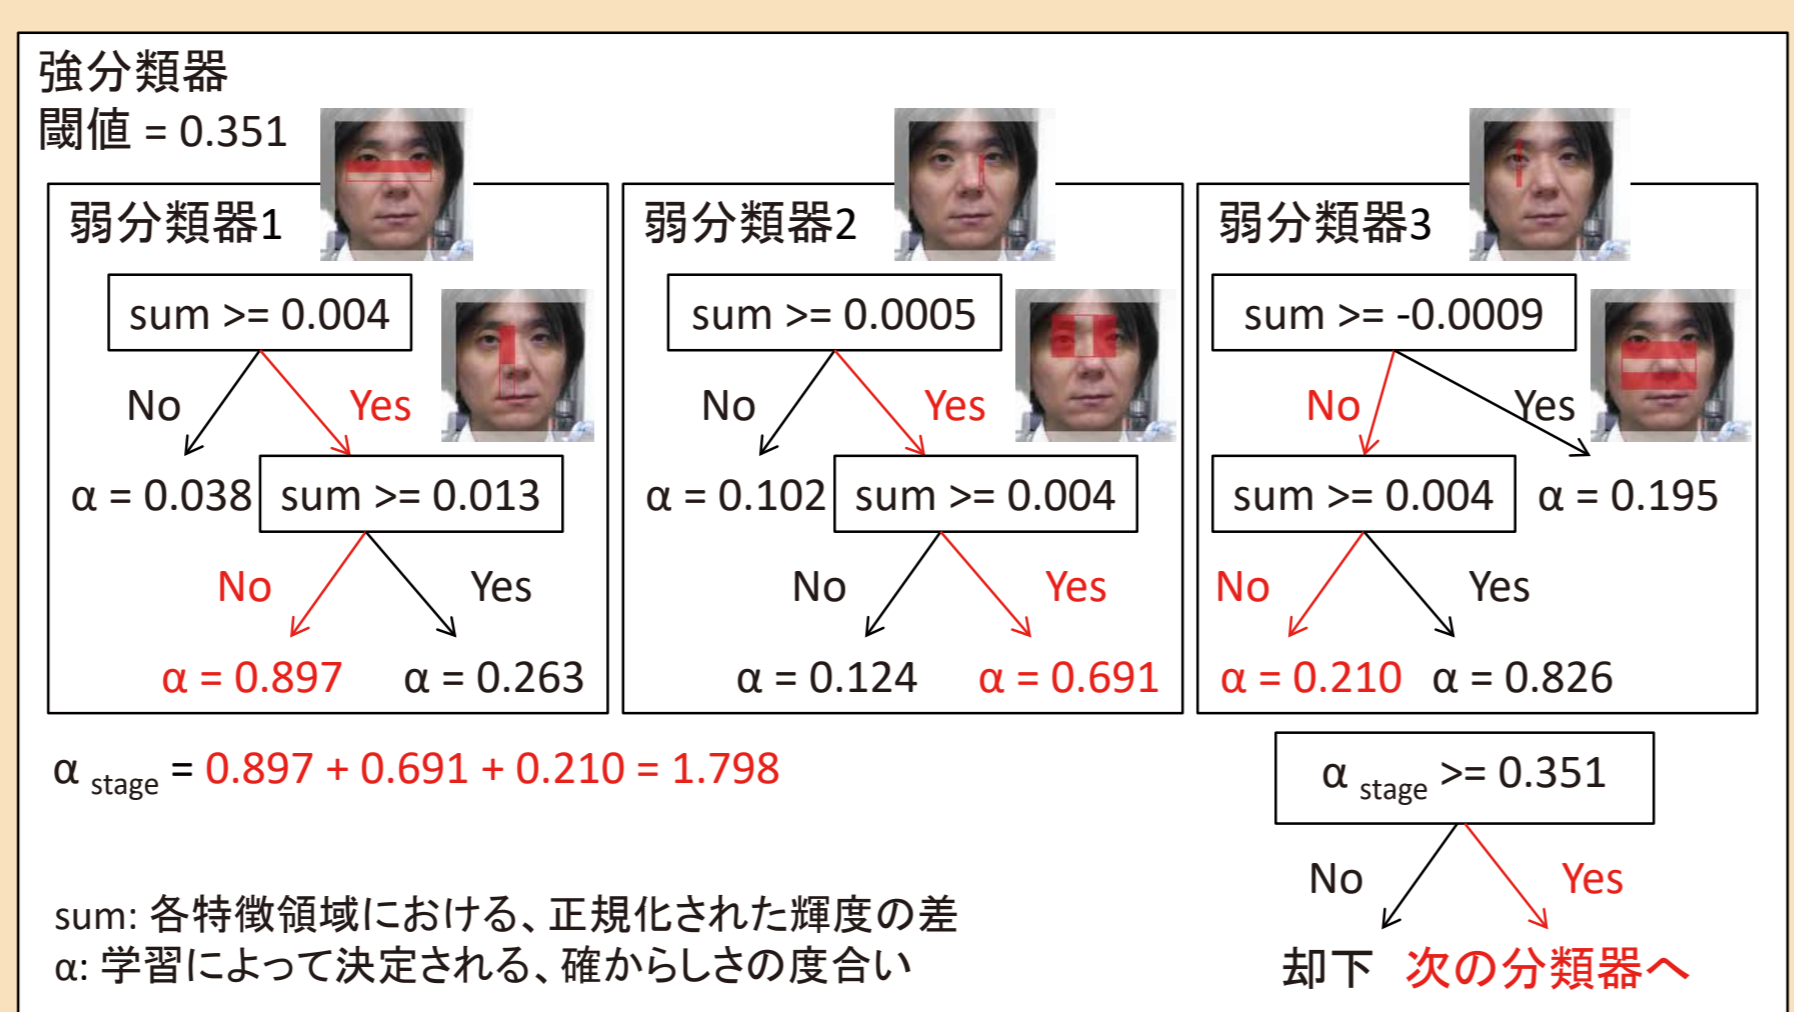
強分類器
閾値 = 0.351

弱分類器1

sum >= 0.004

No Yes

α = 0.038 sum >= 0.013

No Yes

α = 0.897 α = 0.263

弱分類器2

sum >= 0.0005

No Yes

α = 0.102 sum >= 0.004

No Yes

α = 0.124 α = 0.691

弱分類器3

sum >= -0.0009

No Yes

sum >= 0.004 α = 0.195

No Yes

α = 0.210 α = 0.826

$\alpha_{stage}$ = 0.897 + 0.691 + 0.210 = 1.798

$\alpha_{stage}$ >= 0.351

No Yes

却下 次の分類器へ

sum: 各特徴領域における、正規化された輝度の差
α: 学習によって決定される、確からしさの度合い